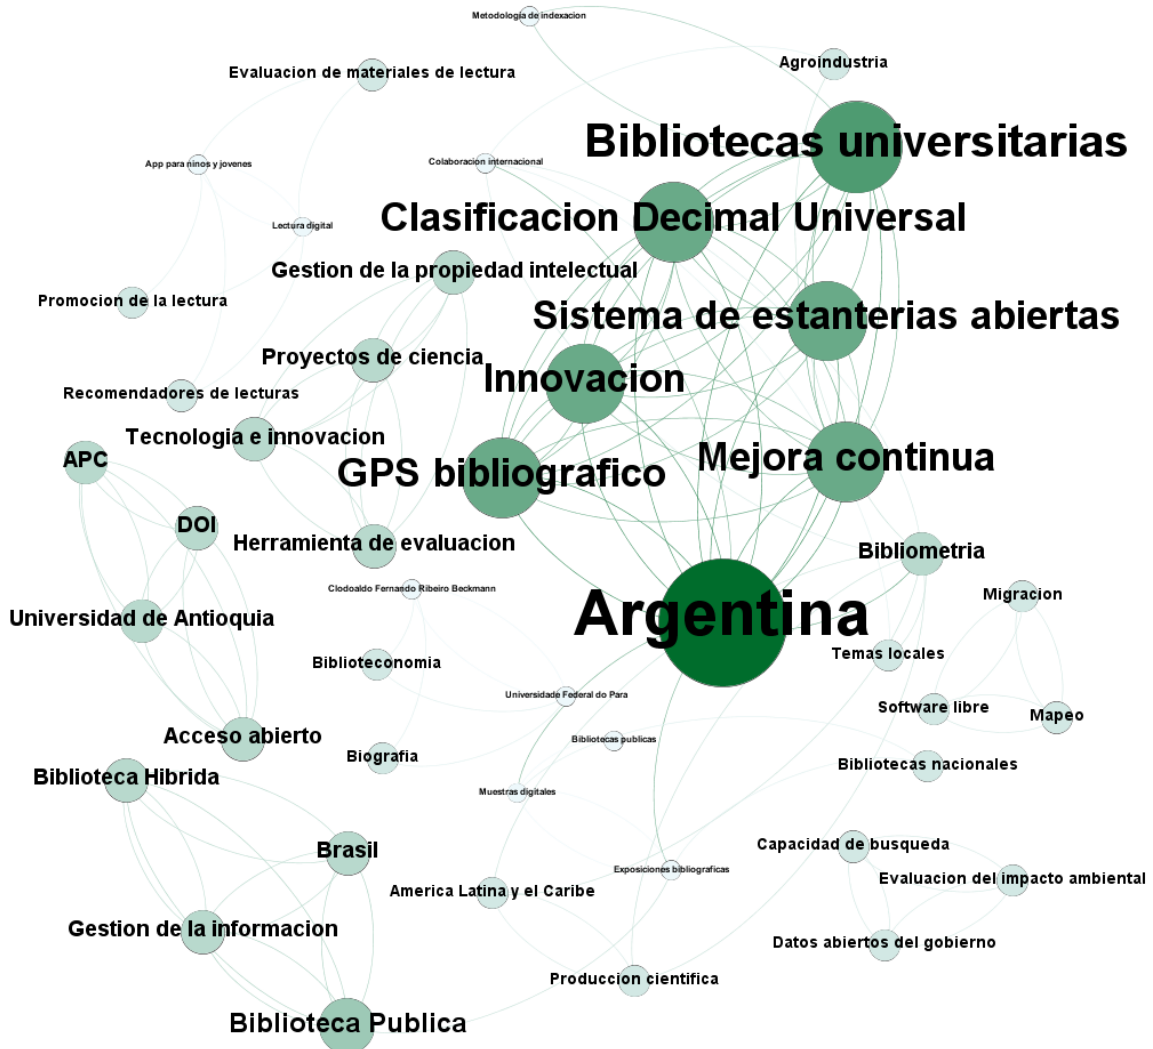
Metodologia de indexacion

Agroindustria

Evaluacion de materiales de lectura

Bibliotecas universitarias

App para ninos y jovenes

Colaboracion internacional

Clasificacion Decimal Universal

Lectura digital

Gestion de la propiedad intelectual

Promocion de la lectura

Sistema de estanterias abiertas

Proyectos de ciencia

Innovacion

Recomendadores de lecturas

Tecnologia e innovacion

APC

Mejora continua

GPS bibliografico

DOI

Herramienta de evaluacion

Bibliometria

Clodoaldo Fernando Ribeiro Beckmann

Universidad de Antioquia

Argentina

Migracion

Temas locales

Biblioteconomia

Universidade Federal do Para

Software libre

Mapeo

Acceso abierto

Bibliotecas publicas

Biografia

Biblioteca Hibrida

Bibliotecas nacionales

Muestras digitales

Capacidad de busqueda

Brasil

Exposiciones bibliograficas

America Latina y el Caribe

Evaluacion del impacto ambiental

Gestion de la informacion

Datos abiertos del gobierno

Produccion cientifica

Biblioteca Publica